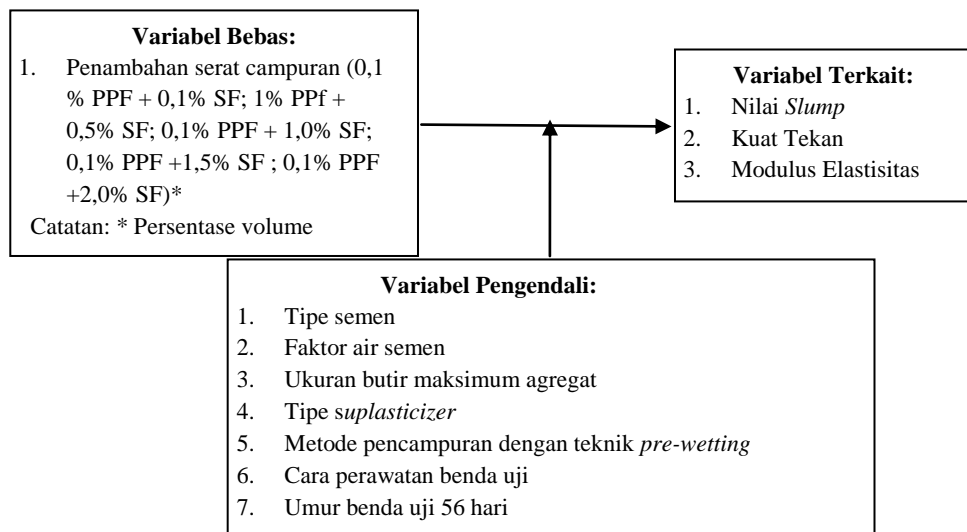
**Variabel Bebas:**
1. Penambahan serat campuran (0,1 % PPF + 0,1% SF; 1% PPf + 0,5% SF; 0,1% PPF + 1,0% SF; 0,1% PPF +1,5% SF ; 0,1% PPF +2,0% SF)*
Catatan: * Persentase volume

**Variabel Terkait:**
1. Nilai *Slump*
2. Kuat Tekan
3. Modulus Elastisitas

**Variabel Pengendali:**
1. Tipe semen
2. Faktor air semen
3. Ukuran butir maksimum agregat
4. Tipe s*uplasticizer*
5. Metode pencampuran dengan teknik *pre-wetting*
6. Cara perawatan benda uji
7. Umur benda uji 56 hari